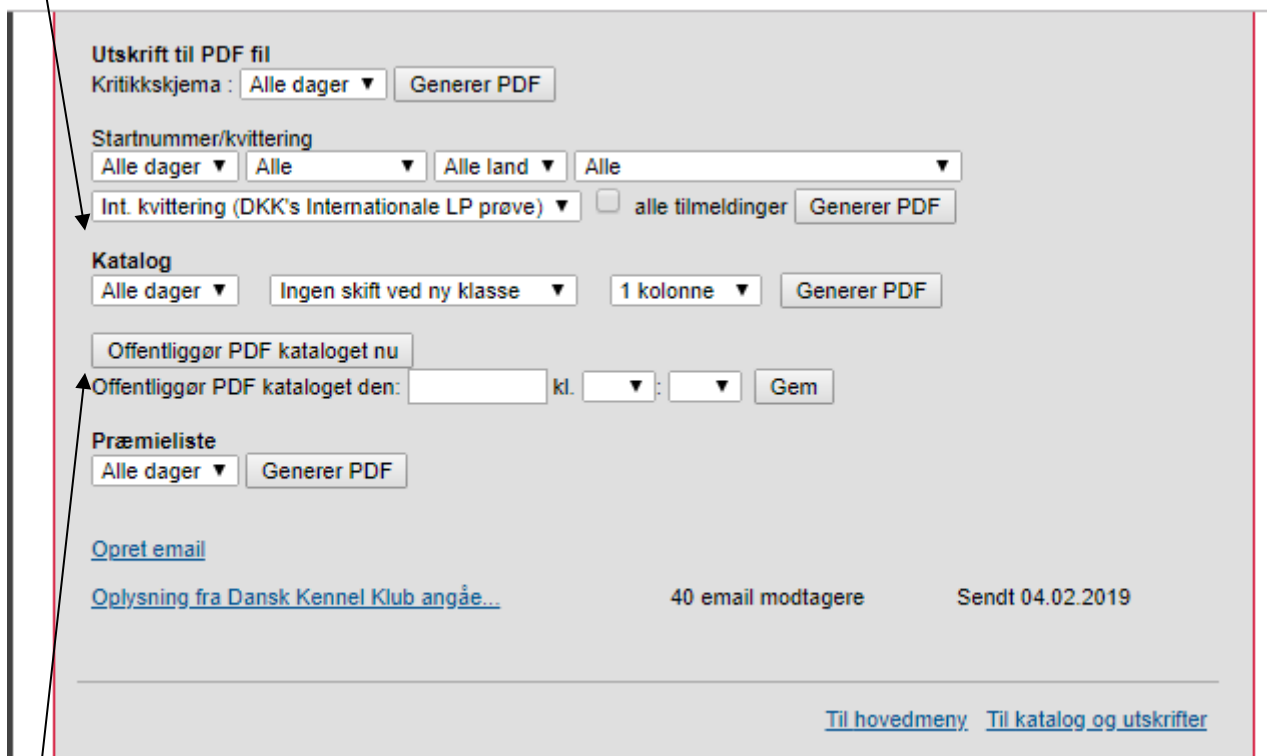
Utskrift til PDF fil
Kritikkskjema : Alle dager ▼ Generer PDF

Startnummer/kvittering
Alle dager ▼ Alle ▼ Alle land ▼ Alle ▼
Int. kvittering (DKK's Internationale LP prøve) ▼ alle tilmeldinger Generer PDF

Katalog
Alle dager ▼ Ingen skift ved ny klasse ▼ 1 kolonne ▼ Generer PDF

Offentliggør PDF kataloget nu
Offentliggør PDF kataloget den: kl. ▼ : ▼ Gem

Præmieliste
Alle dager ▼ Generer PDF

Opret email

Oplysning fra Dansk Kennel Klub angåe... 40 email modtagere Sendt 04.02.2019

Til hovedmeny Til katalog og utskrifter